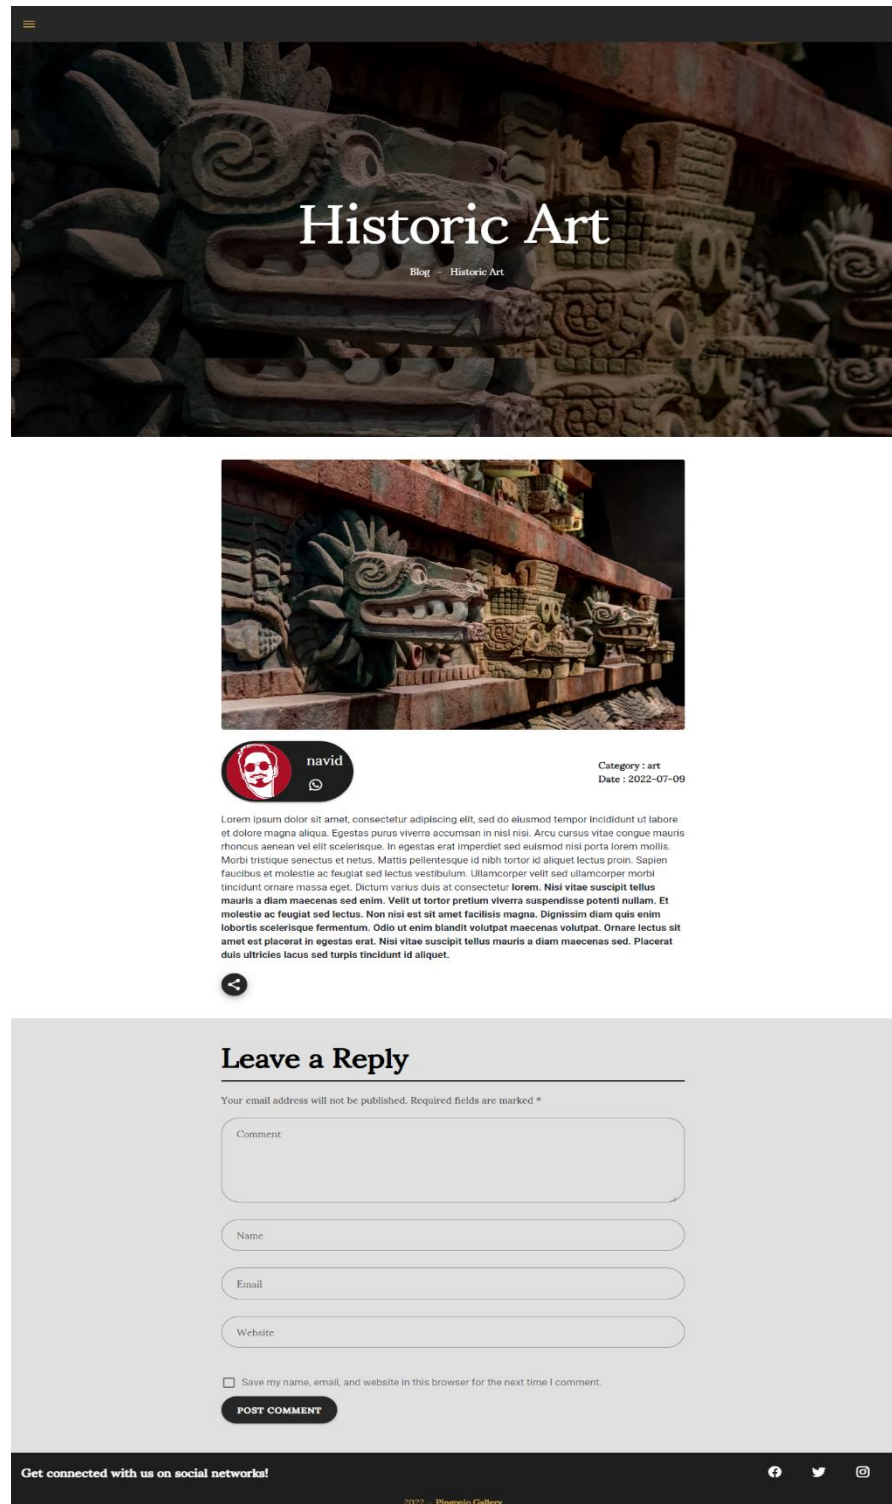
Historic Art

Blog - Historic Art

navid

Category : art
Date : 2022-07-09

Lorem ipsum dolor sit amet, consectetur adipiscing elit, sed do eiusmod tempor incididunt ut labore et dolore magna aliqua. Egestas purus viverra accumsan in nisl nisi. Arcu cursus vitae congue mauris rhoncus aenean vel elit scelerisque. In egestas erat imperdiet sed euismod nisi porta lorem mollis. Morbi tristique senectus et netus. Mattis pellentesque id nibh tortor id aliquet lectus proin. Sapien faucibus et molestie ac feugiat sed lectus vestibulum. Ullamcorper velit sed ullamcorper morbi tincidunt ornare massa eget. Dictum varius duis at consectetur **lorem. Nisi vitae suscipit tellus mauris a diam maecenas sed enim. Velit ut tortor pretium viverra suspendisse potenti nullam. Et molestie ac feugiat sed lectus. Non nisi est sit amet facilisis magna. Dignissim diam quis enim lobortis scelerisque fermentum. Odio ut enim blandit volutpat maecenas volutpat. Ornare lectus sit amet est placerat in egestas erat. Nisi vitae suscipit tellus mauris a diam maecenas sed. Placerat duis ultricies lacus sed turpis tincidunt id aliquet.**

Leave a Reply

Your email address will not be published. Required fields are marked *

Comment

Name

Email

Website

Save my name, email, and website in this browser for the next time I comment.

POST COMMENT

Get connected with us on social networks!

2022 - Pingonio Gallery